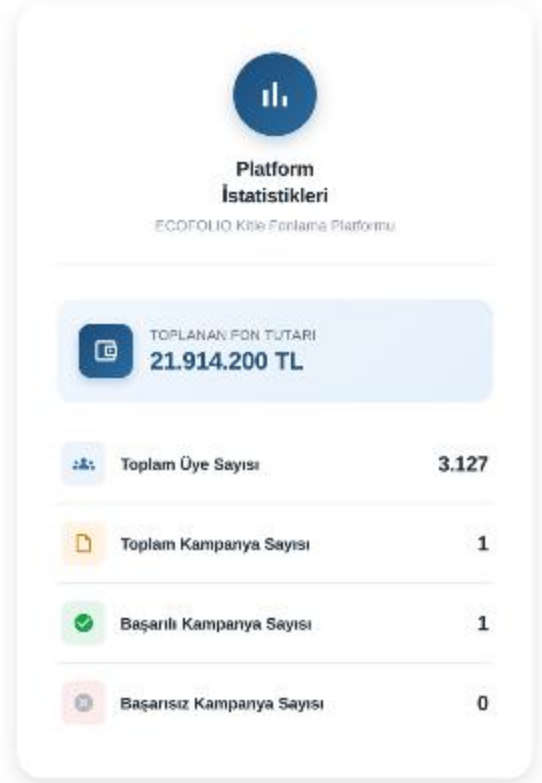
Platform İstatistikleri

ECOFOLIO Kitle Fonlama Platformu

TOPLANAN FON TUTARI
21.914.200 TL

Toplam Üye Sayısı 3.127

Toplam Kampanya Sayısı 1

Başarılı Kampanya Sayısı 1

Başarısız Kampanya Sayısı 0